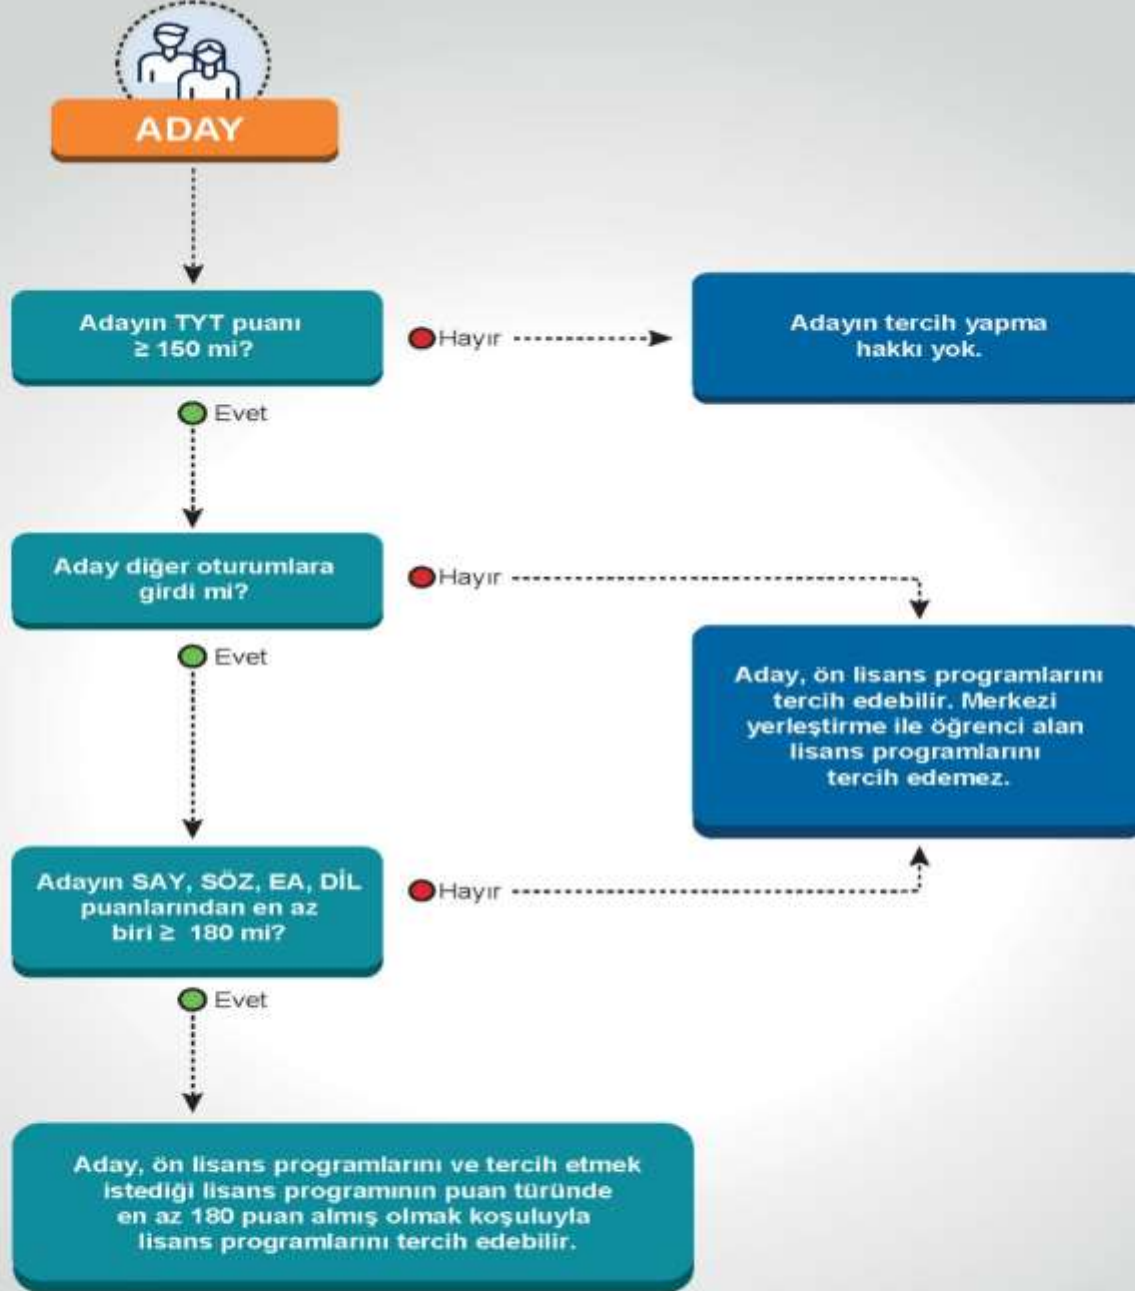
ADAY

Adayın TYT puanı $\geq$ 150 mi?

Hayır

Adayın tercih yapma hakkı yok.

Evet

Aday diğer oturumlara girdi mi?

Hayır

Evet

Aday, ön lisans programlarını tercih edebilir. Merkezi yerleştirme ile öğrenci alan lisans programlarını tercih edemez.

Adayın SAY, SÖZ, EA, DİL puanlarından en az biri $\geq$ 180 mi?

Hayır

Evet

Aday, ön lisans programlarını ve tercih etmek istediği lisans programının puan türünde en az 180 puan almış olmak koşuluyla lisans programlarını tercih edebilir.